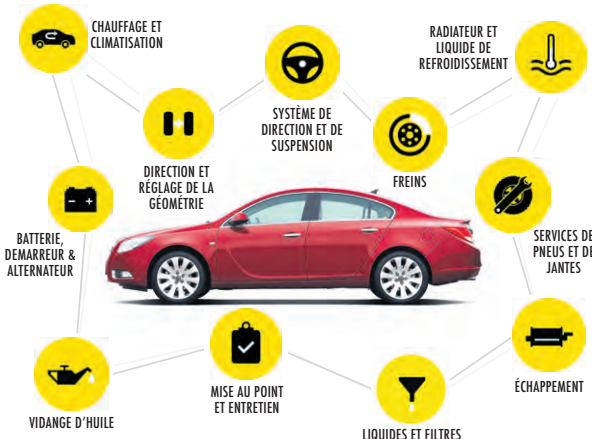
CHAUFFAGE ET CLIMATISATION

RADIATEUR ET LIQUIDE DE REFROIDISSEMENT

SYSTÈME DE DIRECTION ET DE SUSPENSION

DIRECTION ET RÉGLAGE DE LA GÉOMÉTRIE

FREINS

BATTERIE, DEMARREUR & ALTERNATEUR

SERVICES DE PNEUS ET DE JANTES

MISE AU POINT ET ENTRETIEN

ÉCHAPPEMENT

VIDANGE D'HUILE

LIQUIDES ET FILTRES